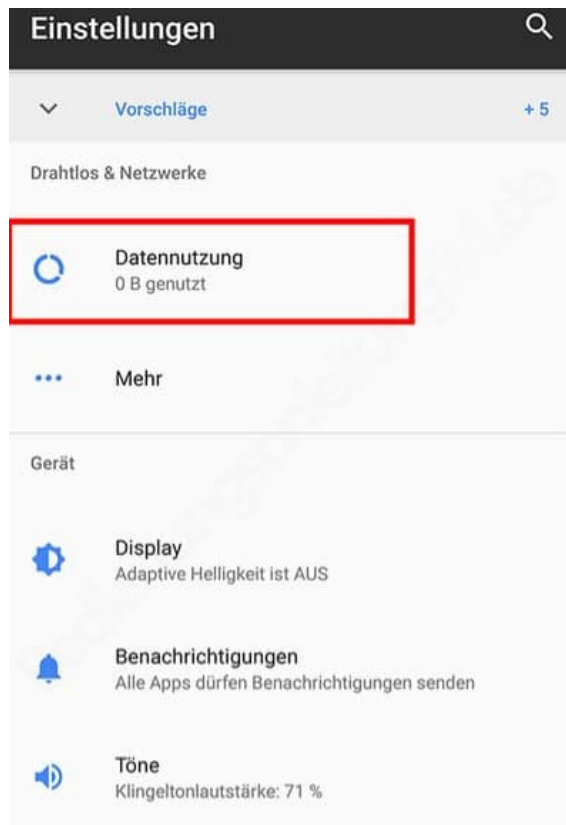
Einstellungen

Vorschläge + 5

Drahtlos & Netzwerke

Datennutzung
0 B genutzt

Mehr

Gerät

Display
Adaptive Helligkeit ist AUS

Benachrichtigungen
Alle Apps dürfen Benachrichtigungen senden

Töne
Klingeltonlautstärke: 71 %